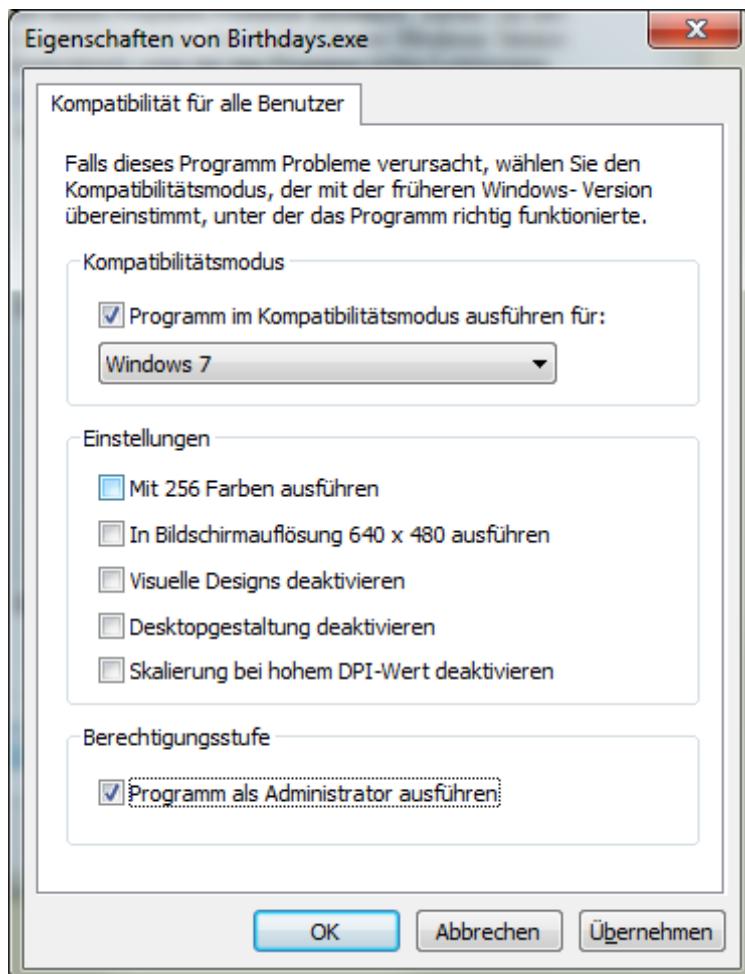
Eigenschaften von Birthdays.exe

Kompatibilität für alle Benutzer

Falls dieses Programm Probleme verursacht, wählen Sie den Kompatibilitätsmodus, der mit der früheren Windows- Version übereinstimmt, unter der das Programm richtig funktionierte.

Kompatibilitätsmodus

Programm im Kompatibilitätsmodus ausführen für:

Windows 7

Einstellungen

Mit 256 Farben ausführen

In Bildschirmauflösung 640 x 480 ausführen

Visuelle Designs deaktivieren

Desktopgestaltung deaktivieren

Skalierung bei hohem DPI-Wert deaktivieren

Berechtigungsstufe

Programm als Administrator ausführen

OK

Abbrechen

Übernehmen